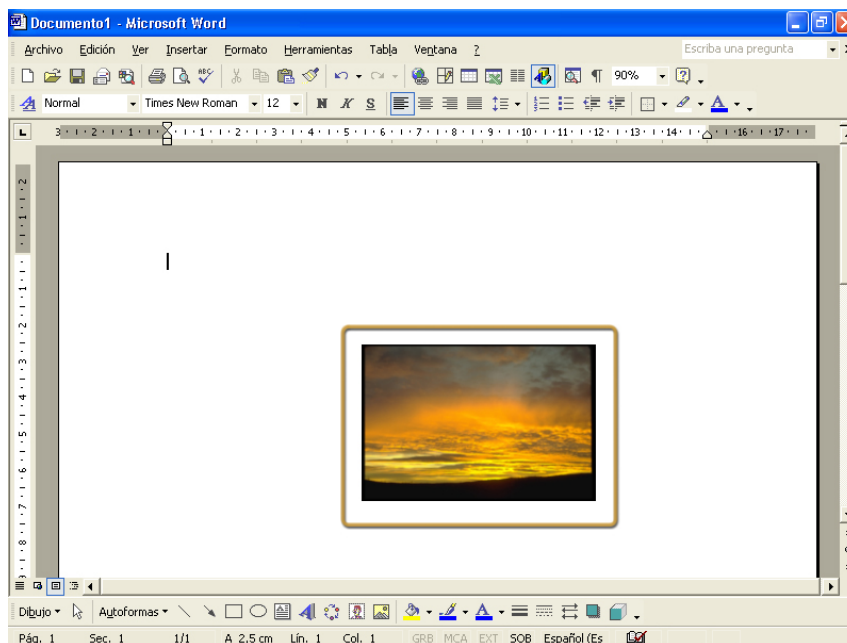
Documento1 - Microsoft Word

Archivo Edición Ver Insertar Formato Herramientas Tabla Ventana ?

Escriba una pregunta

90%

Normal Times New Roman 12 N K S

3 · 2 · 1 · 1 · 2 · 3 · 4 · 5 · 6 · 7 · 8 · 9 · 10 · 11 · 12 · 13 · 14 · 16 · 17

Dibujo Autoformas

Pág. 1 Sec. 1 1/1 A 2,5 cm Lín. 1 Col. 1 GRB MCA EXT SOB Español (Es